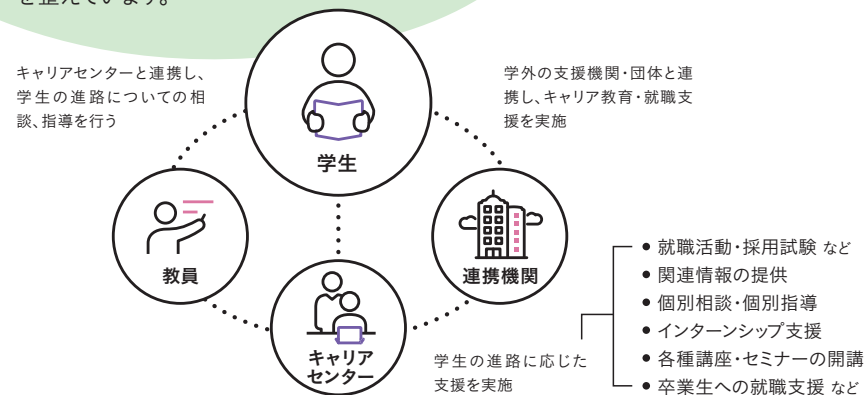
を整えています。

キャリアセンターと連携し、学生の進路についての相談、指導を行う

学外の支援機関・団体と連携し、キャリア教育・就職支援を実施

学生

教員

連携機関

キャリアセンター

学生の進路に応じた支援を実施

● 就職活動・採用試験 など
● 関連情報の提供
● 個別相談・個別指導
● インターンシップ支援
● 各種講座・セミナーの開講
● 卒業生への就職支援 など